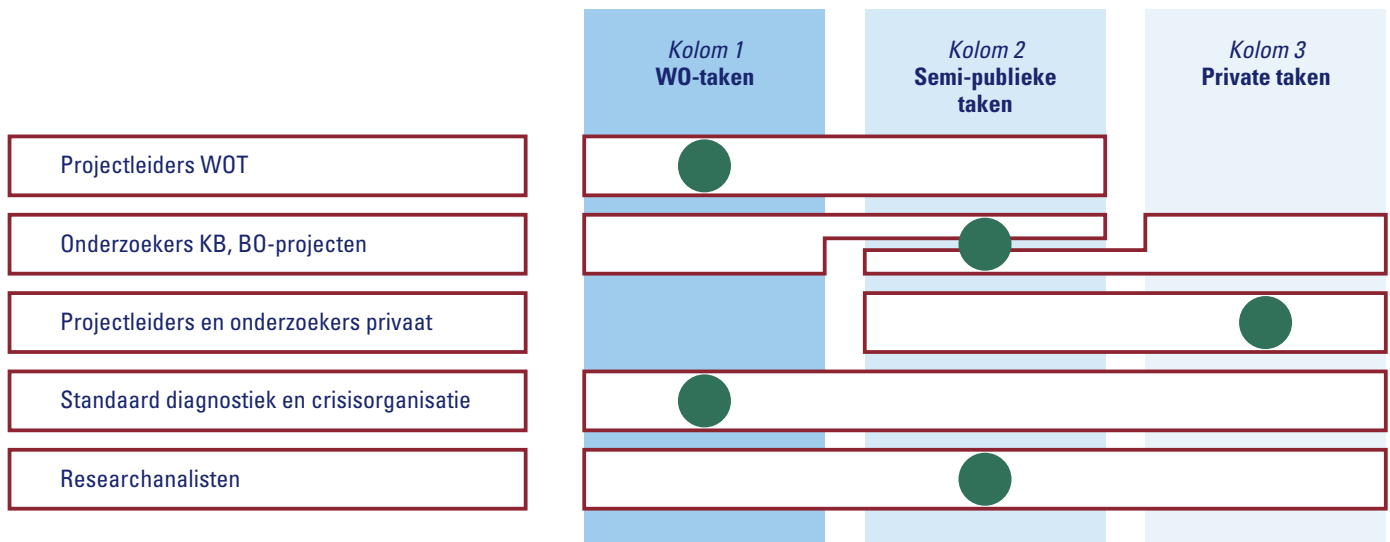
Kolom 1
WO-taken

Kolom 2
Semi-publieke taken

Kolom 3
Private taken

Projectleiders WOT

Onderzoekers KB, BO-projecten

Projectleiders en onderzoekers privaat

Standaard diagnostiek en crisisorganisatie

Researchanalisten